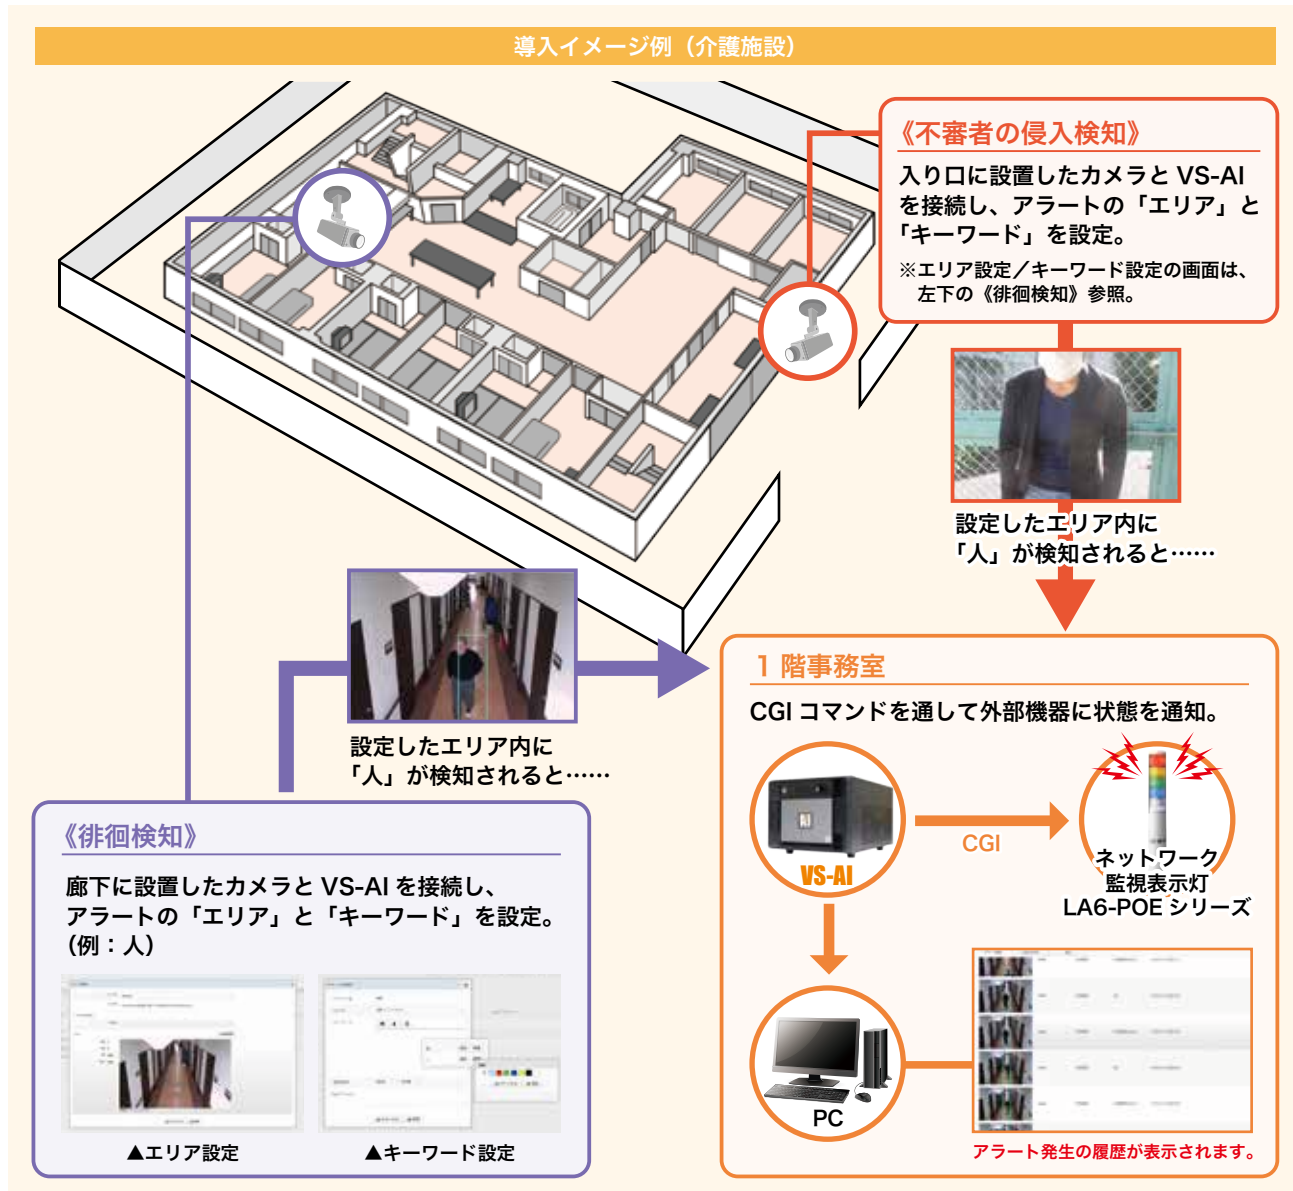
導入イメージ例（介護施設）

《不審者の侵入検知》

入り口に設置したカメラと VS-AI を接続し、アラートの「エリア」と「キーワード」を設定。

※エリア設定／キーワード設定の画面は、左下の《徘徊検知》参照。

設定したエリア内に「人」が検知されると……

設定したエリア内に「人」が検知されると……

1 階事務室

CGI コマンドを通して外部機器に状態を通知。

VS-AI

CGI

ネットワーク監視表示灯 LA6-POE シリーズ

PC

アラート発生の履歴が表示されます。

《徘徊検知》

廊下に設置したカメラと VS-AI を接続し、アラートの「エリア」と「キーワード」を設定。（例：人）

▲エリア設定

▲キーワード設定